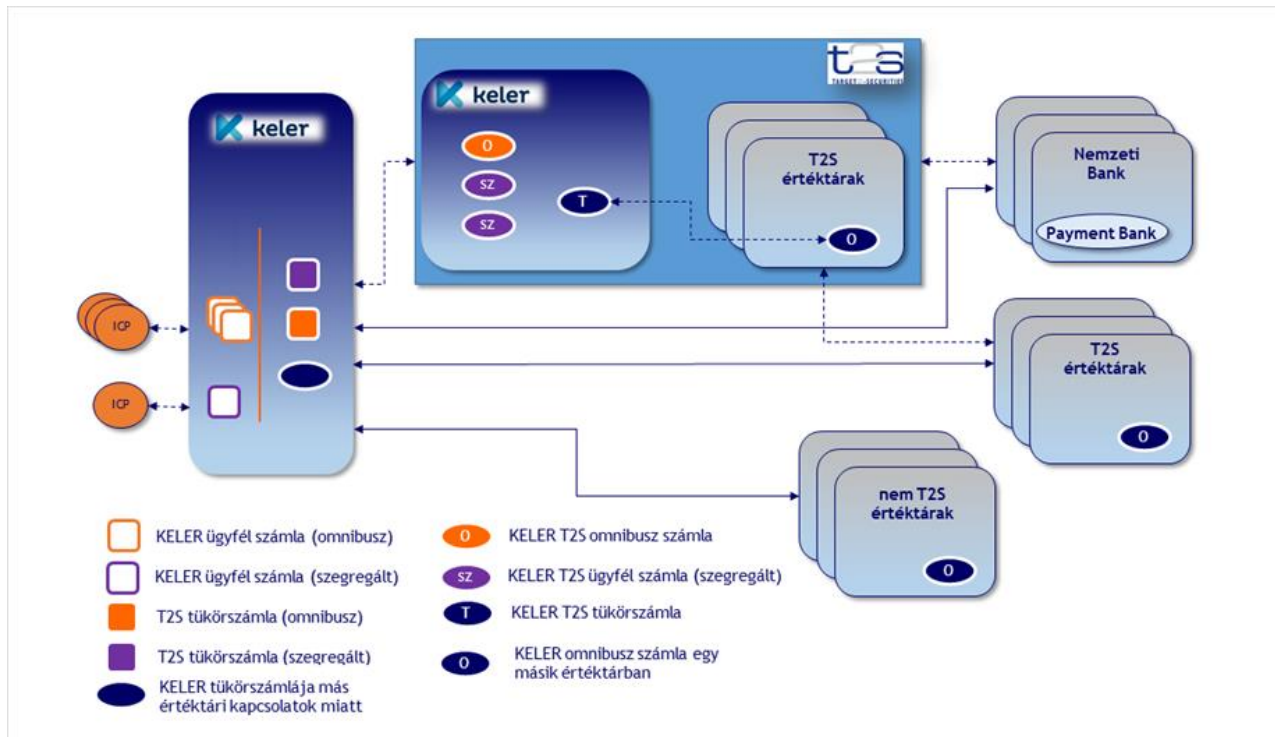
t2s TARGET2-SECURITIES

keler

O

SZ

SZ

T

T2S értéktárak

O

Nemzeti Bank

Payment Bank

keler

ICP

ICP

T2S értéktárak

O

nem T2S értéktárak

O

KELER ügyfél számla (omnibusz)

KELER ügyfél számla (szegregált)

T2S tükörszámla (omnibusz)

T2S tükörszámla (szegregált)

KELER tükörszámlája más értéktári kapcsolatok miatt

O KELER T2S omnibusz számla

SZ KELER T2S ügyfél számla (szegregált)

T KELER T2S tükörszámla

O KELER omnibusz számla egy másik értéktárban